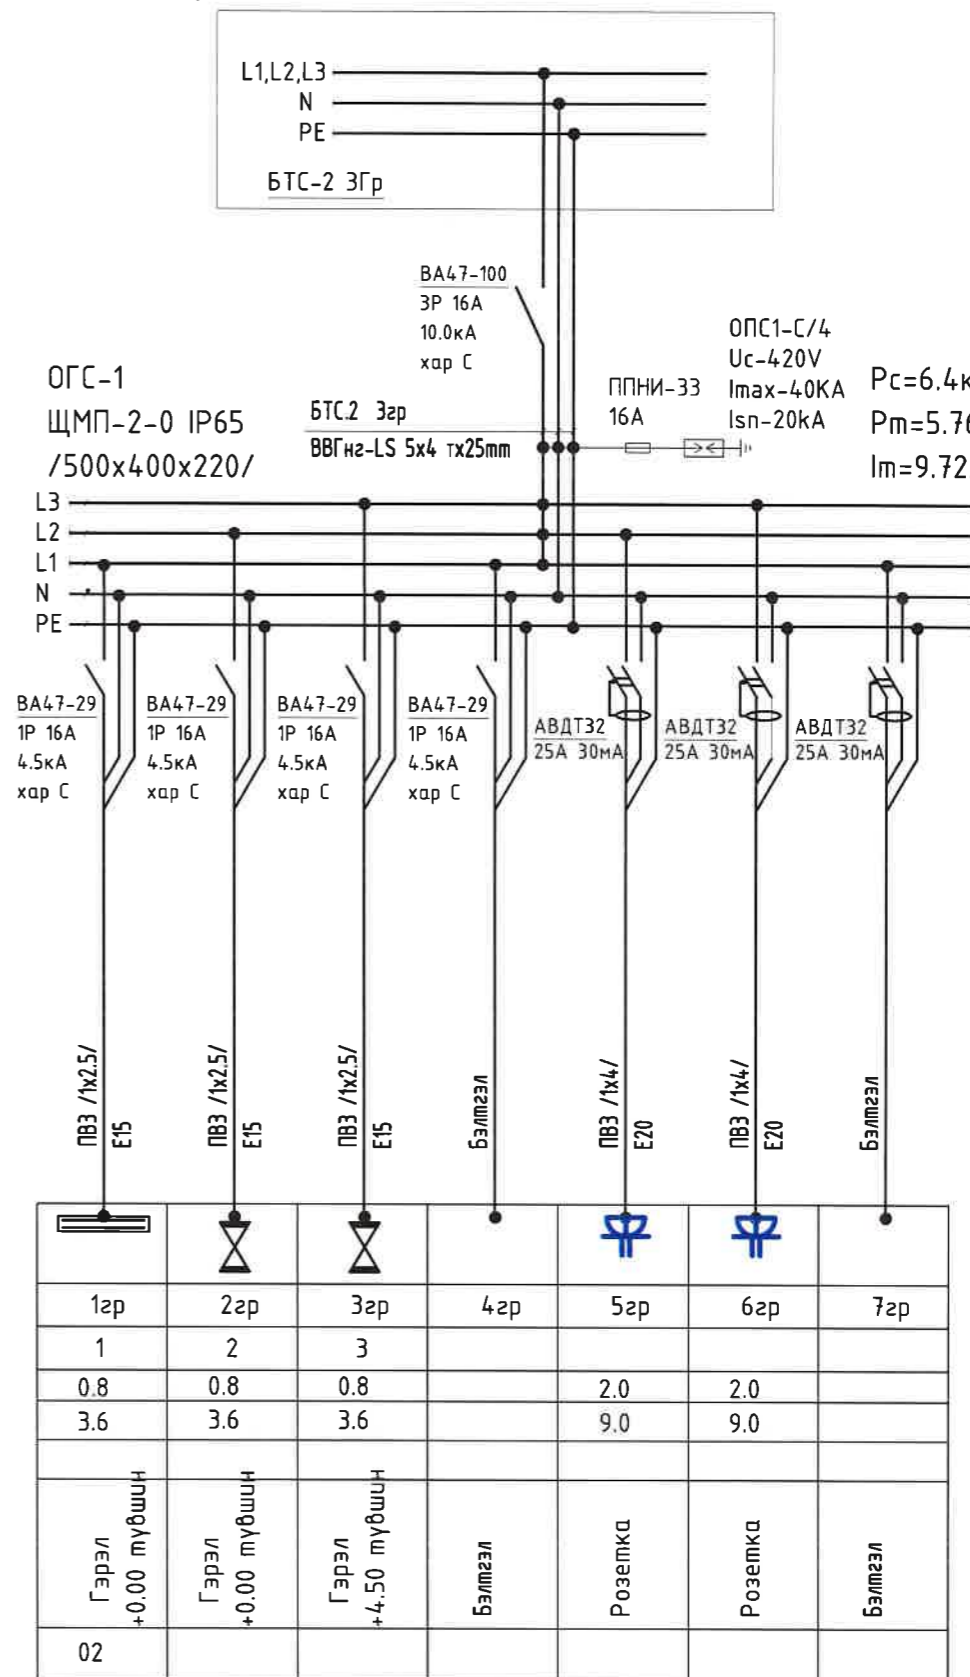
L1,L2,L3
N
PE
БТС-2 3Гр

ВА47-100
3Р 16А
10.0кА
хар С

ОПС1-С/4
Uc-420V
Imax-40KA
Isn-20kA

ППНИ-33
16А

Pc=6.4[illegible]
Pm=5.7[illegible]
Im=9.72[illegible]

ОГС-1
ЩМП-2-0 IP65
/500x400x220/

БТС.2 3гр
ВВГнг-LS 5x4 тх25mm

L3
L2
L1
N
PE

ВА47-29
1Р 16А
4.5кА
хар С

ВА47-29
1Р 16А
4.5кА
хар С

ВА47-29
1Р 16А
4.5кА
хар С

ВА47-29
1Р 16А
4.5кА
хар С

АВДТ32
25А 30мА

АВДТ32
25А 30мА

АВДТ32
25А 30мА

ПВЗ /1x2.5/ Е15
ПВЗ /1x2.5/ Е15
ПВЗ /1x2.5/ Е15
Бэлтгэл
ПВЗ /1x4/ Е20
ПВЗ /1x4/ Е20
Бэлтгэл

| | | | | | | |
|---|---|---|---|---|---|---|
| 1гр | 2гр | 3гр | 4гр | 5гр | 6гр | 7гр |
| 1 | 2 | 3 | | | | |
| 0.8 | 0.8 | 0.8 | | 2.0 | 2.0 | |
| 3.6 | 3.6 | 3.6 | | 9.0 | 9.0 | |
| | | | | | | |
| Гэрэл +0.00 түвшин | Гэрэл +0.00 түвшин | Гэрэл +4.50 түвшин | Бэлтгэл | Розетка | Розетка | Бэлтгэл |
| 02 | | | | | | |